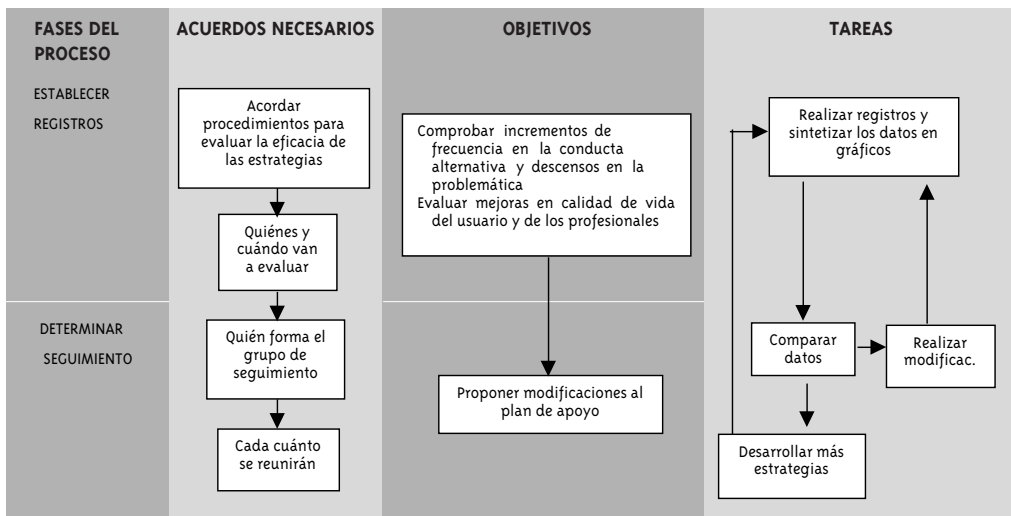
FASES DEL PROCESO

ACUERDOS NECESARIOS

OBJETIVOS

TAREAS

ESTABLECER REGISTROS

Acordar procedimientos para evaluar la eficacia de las estrategias

Quiénes y cuándo van a evaluar

Comprobar incrementos de frecuencia en la conducta alternativa y descensos en la problemática
Evaluar mejoras en calidad de vida del usuario y de los profesionales

Realizar registros y sintetizar los datos en gráficos

DETERMINAR SEGUIMIENTO

Quién forma el grupo de seguimiento

Cada cuánto se reunirán

Proponer modificaciones al plan de apoyo

Comparar datos

Realizar modificac.

Desarrollar más estrategias